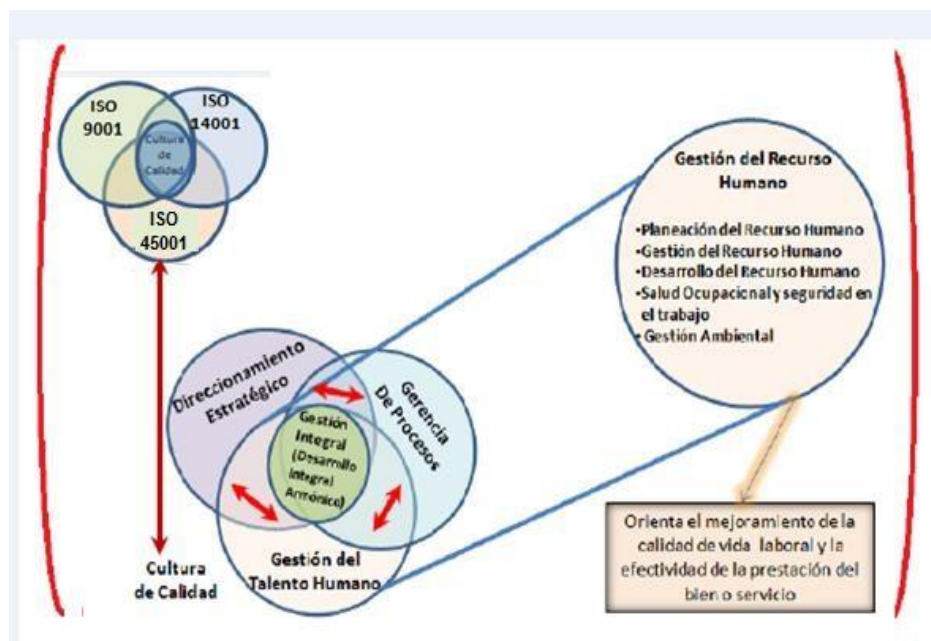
ISO 9001

ISO 14001

Cultura de Calidad

ISO 45001

Cultura de Calidad

Direccionamiento Estratégico

Gerencia De Procesos

Gestión Integral (Desarrollo Integral Armónico)

Gestión del Talento Humano

Gestión del Recurso Humano

•Planeación del Recurso Humano
•Gestión del Recurso Humano
•Desarrollo del Recurso Humano
•Salud Ocupacional y seguridad en el trabajo
•Gestión Ambiental

Orienta el mejoramiento de la calidad de vida laboral y la efectividad de la prestación del bien o servicio